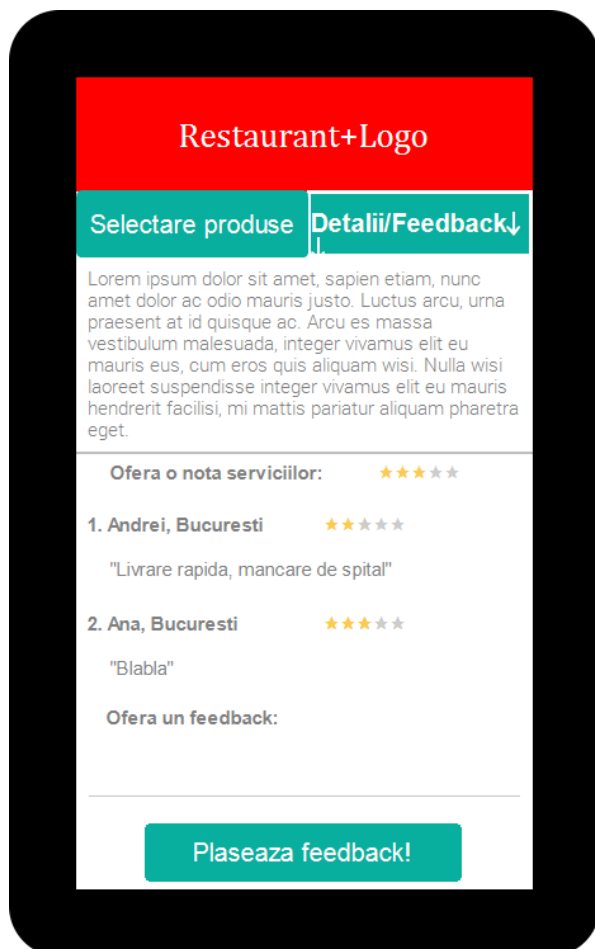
Restaurant+Logo

Selectare produse

Detalii/Feedback↓ ↓

Lorem ipsum dolor sit amet, sapien etiam, nunc amet dolor ac odio mauris justo. Luctus arcu, urna praesent at id quisque ac. Arcu es massa vestibulum malesuada, integer vivamus elit eu mauris eus, cum eros quis aliquam wisi. Nulla wisi laoreet suspendisse integer vivamus elit eu mauris hendrerit facilisi, mi mattis pariatur aliquam pharetra eget.

Ofera o nota serviciilor: ★★★★★

1. Andrei, Bucuresti ★★★★★

"Livrare rapida, mancare de spital"

2. Ana, Bucuresti ★★★★★

"Blabla"

Ofera un feedback:

Plaseaza feedback!